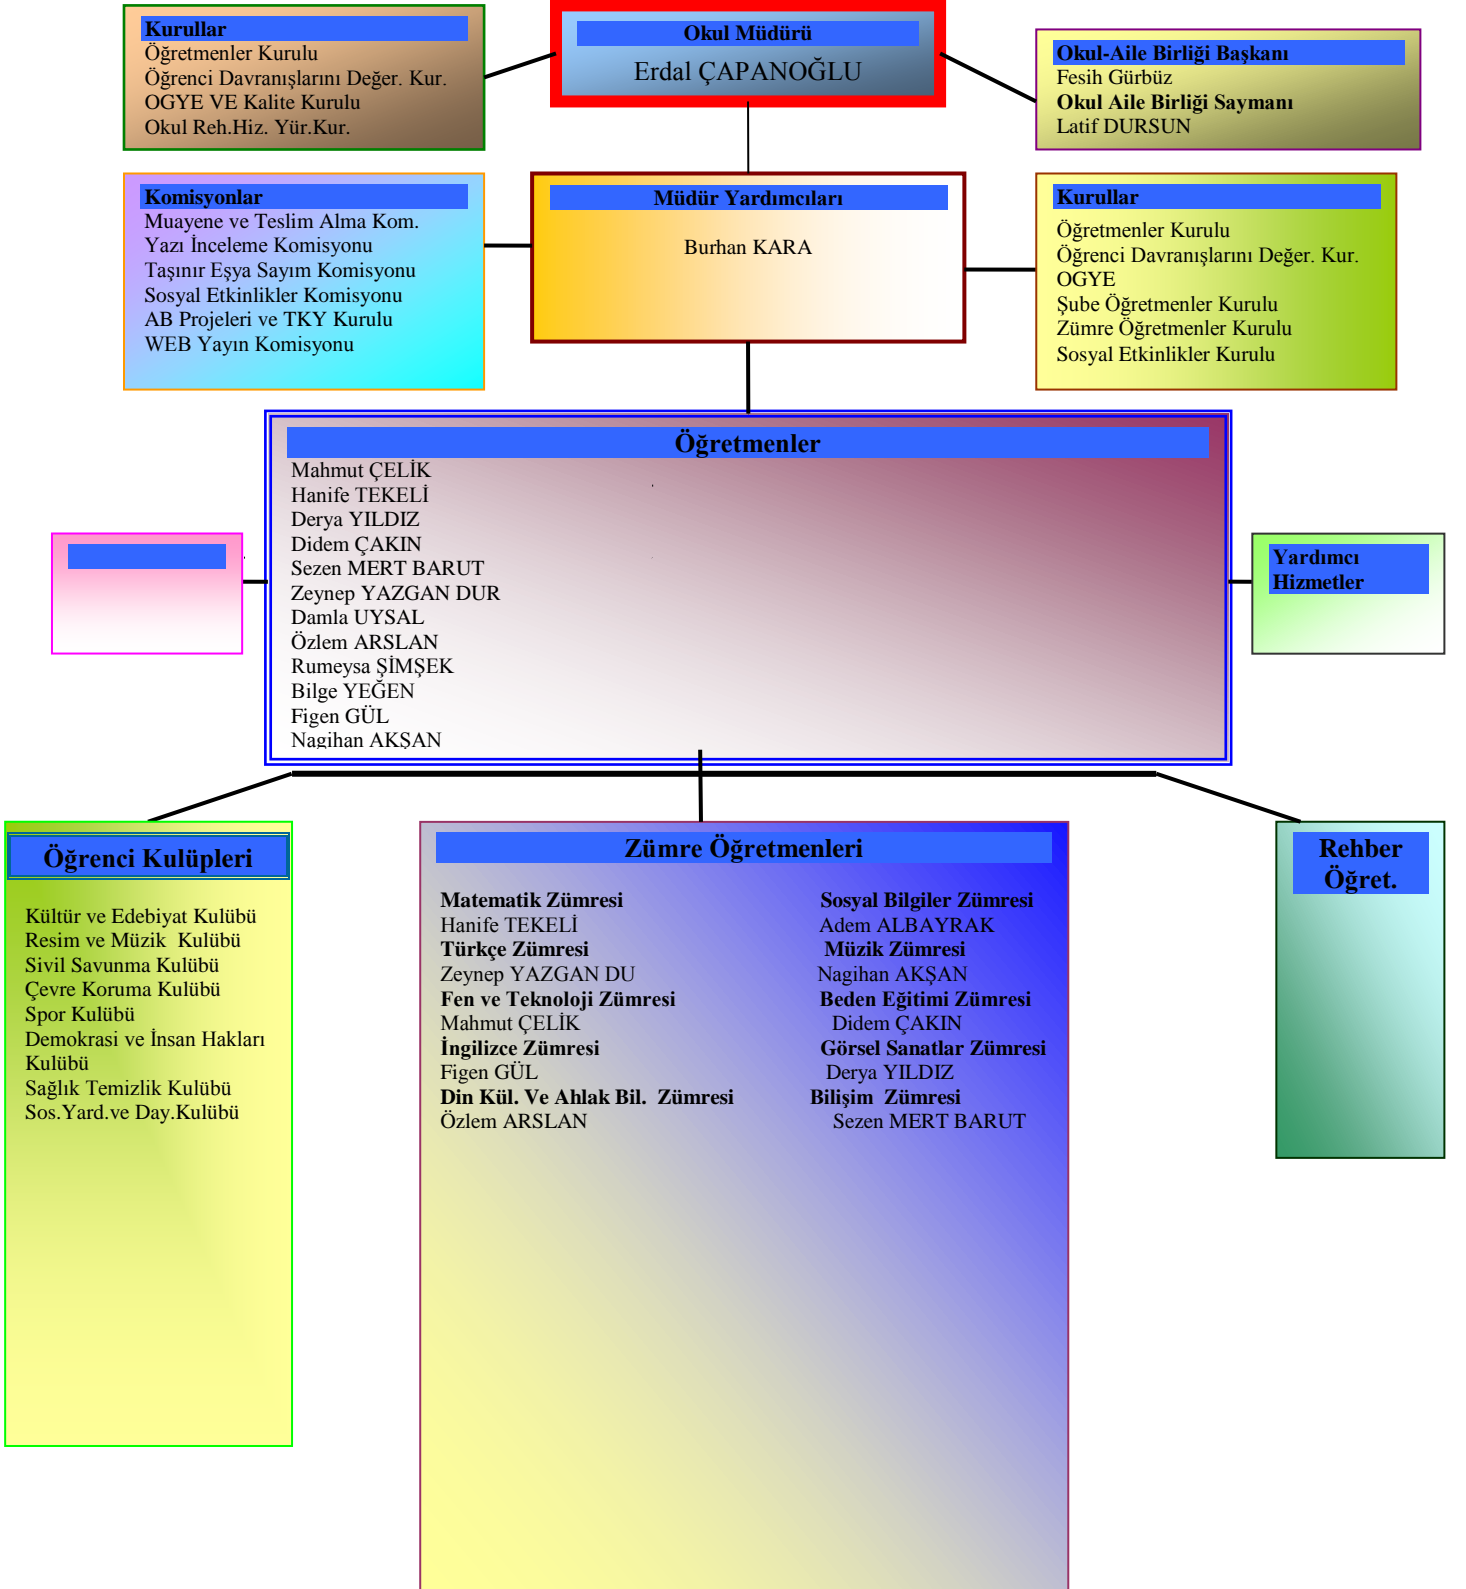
Kurullar
Öğretmenler Kurulu
Öğrenci Davranışlarını Değer. Kur.
OGYE VE Kalite Kurulu
Okul Reh.Hiz. Yür.Kur.

Okul Müdürü
Erdal ÇAPANOĞLU

Okul-Aile Birliği Başkanı
Fesih Gürbüz
Okul Aile Birliği Saymanı
Latif DURSUN

Komisyonlar
Muayene ve Teslim Alma Kom.
Yazı İnceleme Komisyonu
Taşınır Eşya Sayım Komisyonu
Sosyal Etkinlikler Komisyonu
AB Projeleri ve TKY Kurulu
WEB Yayın Komisyonu

Müdür Yardımcıları
Burhan KARA

Kurullar
Öğretmenler Kurulu
Öğrenci Davranışlarını Değer. Kur.
OGYE
Şube Öğretmenler Kurulu
Zümre Öğretmenler Kurulu
Sosyal Etkinlikler Kurulu

Öğretmenler
Mahmut ÇELİK
Hanife TEKELİ
Derya YILDIZ
Didem ÇAKIN
Sezen MERT BARUT
Zeynep YAZGAN DUR
Damla UYSAL
Özlem ARSLAN
Rumeysa ŞİMŞEK
Bilge YEĞEN
Figen GÜL
Nagihan AKŞAN

Yardımcı Hizmetler

Öğrenci Kulüpleri
Kültür ve Edebiyat Kulübü
Resim ve Müzik Kulübü
Sivil Savunma Kulübü
Çevre Koruma Kulübü
Spor Kulübü
Demokrasi ve İnsan Hakları Kulübü
Sağlık Temizlik Kulübü
Sos.Yard.ve Day.Kulübü

Zümre Öğretmenleri
Matematik Zümresi
Hanife TEKELİ
Türkçe Zümresi
Zeynep YAZGAN DU
Fen ve Teknoloji Zümresi
Mahmut ÇELİK
İngilizce Zümresi
Figen GÜL
Din Kül. Ve Ahlak Bil. Zümresi
Özlem ARSLAN

Sosyal Bilgiler Zümresi
Adem ALBAYRAK
Müzik Zümresi
Nagihan AKŞAN
Beden Eğitimi Zümresi
Didem ÇAKIN
Görsel Sanatlar Zümresi
Derya YILDIZ
Bilişim Zümresi
Sezen MERT BARUT

Rehber Öğret.